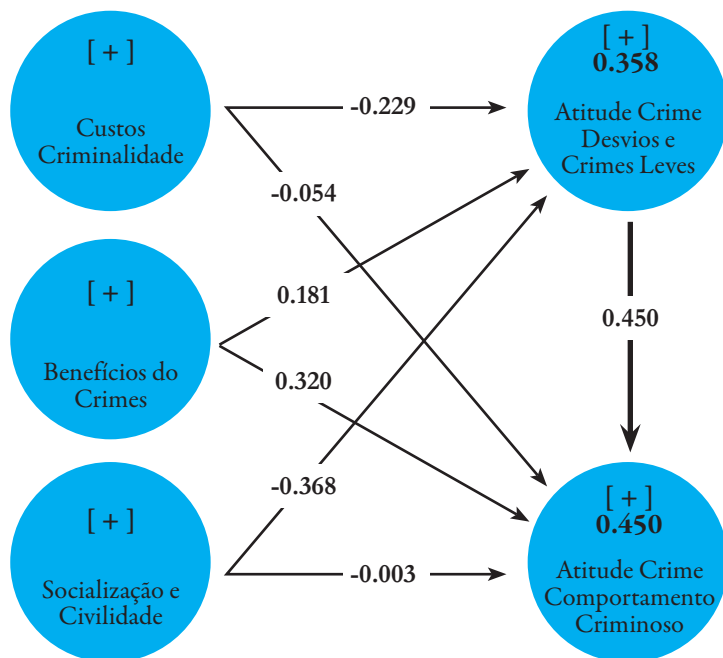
[ + ]

Custos Criminalidade

[ + ]

Benefícios do Crimes

[ + ]

Socialização e Civilidade

[ + ]
0.358

Atitude Crime Desvios e Crimes Leves

[ + ]
0.450

Atitude Crime Comportamento Criminoso

-0.229

-0.054

0.181

0.320

-0.368

-0.003

0.450